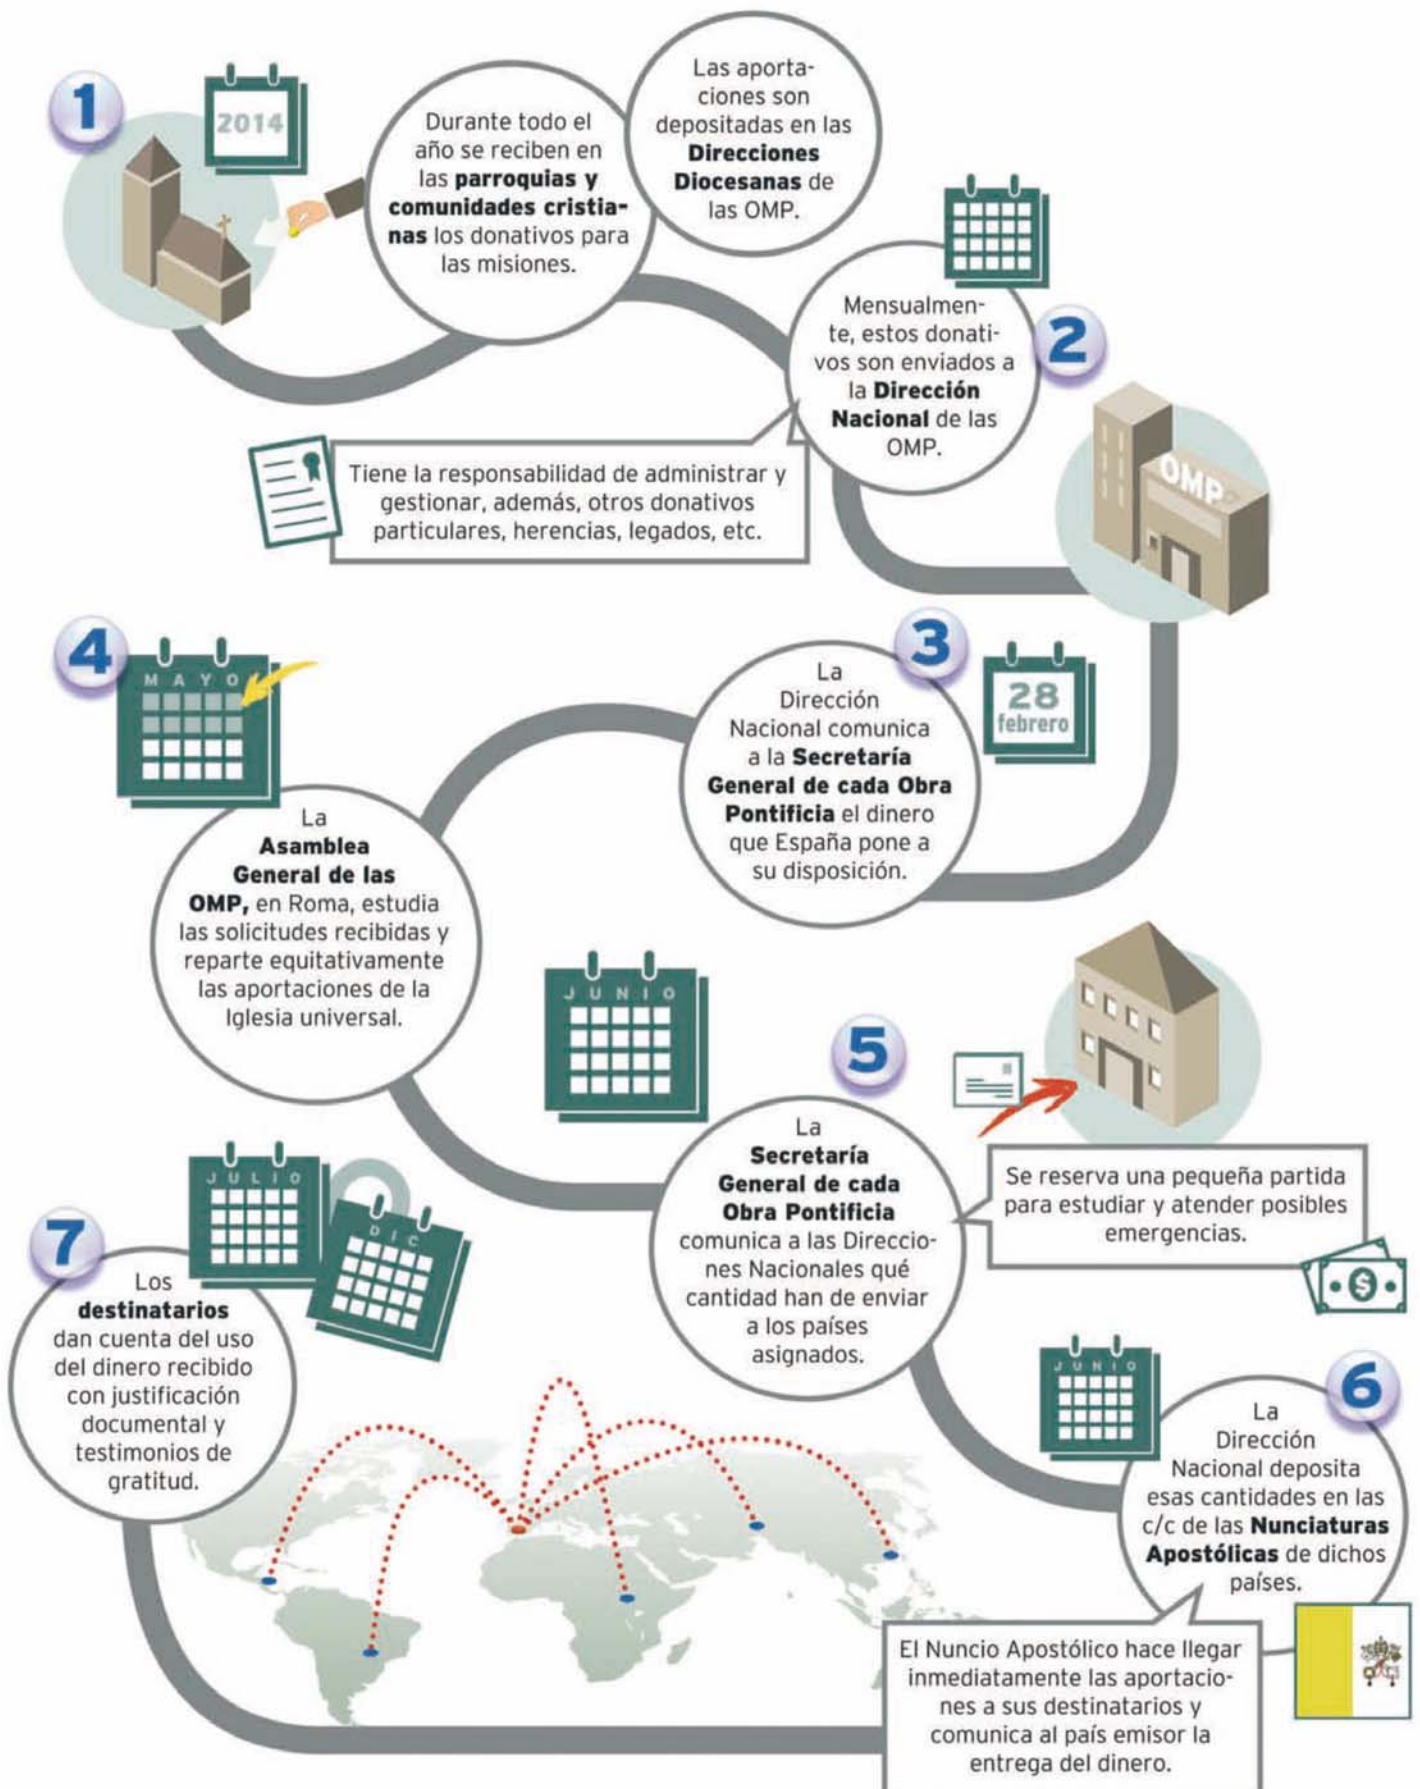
1

2014

Durante todo el año se reciben en las **parroquias y comunidades cristianas** los donativos para las misiones.

Las aportaciones son depositadas en las **Direcciones Diocesanas** de las OMP.

Mensualmente, estos donativos son enviados a la **Dirección Nacional** de las OMP.

2

Tiene la responsabilidad de administrar y gestionar, además, otros donativos particulares, herencias, legados, etc.

OMP

4

MAYO

3

28 febrero

La Dirección Nacional comunica a la **Secretaría General de cada Obra Pontificia** el dinero que España pone a su disposición.

La **Asamblea General de las OMP,** en Roma, estudia las solicitudes recibidas y reparte equitativamente las aportaciones de la Iglesia universal.

JUNIO

5

La **Secretaría General de cada Obra Pontificia** comunica a las Direcciones Nacionales qué cantidad han de enviar a los países asignados.

Se reserva una pequeña partida para estudiar y atender posibles emergencias.

JULIO

DIC

7

Los **destinatarios** dan cuenta del uso del dinero recibido con justificación documental y testimonios de gratitud.

JUNIO

6

La Dirección Nacional deposita esas cantidades en las c/c de las **Nunciaturas Apostólicas** de dichos países.

El Nuncio Apostólico hace llegar inmediatamente las aportaciones a sus destinatarios y comunica al país emisor la entrega del dinero.